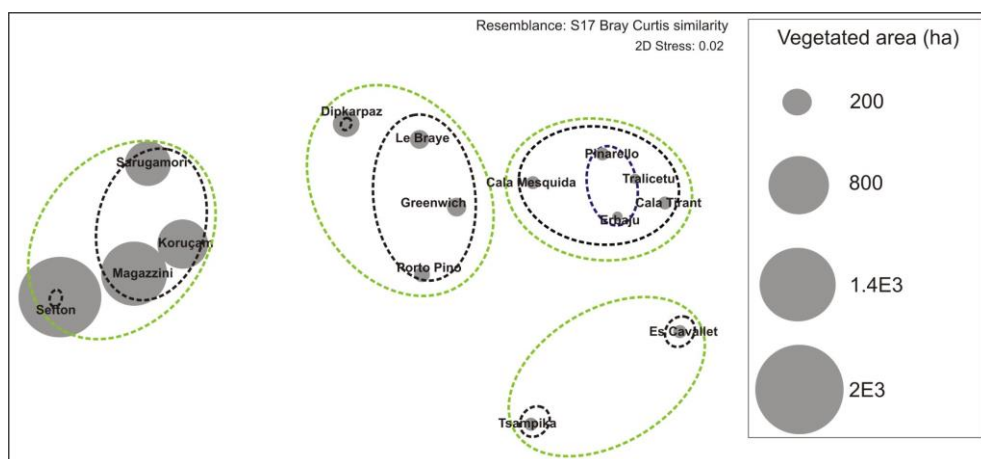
Resemblance: S17 Bray Curtis similarity
2D Stress: 0.02

Vegetated area (ha)
200
800
1.4E3
2E3

Sarugamori
Koruçam
Magazzini
Sefton
Dipkarpaz
Le Braye
Greenwich
Porto Pino
Cala Mesquida
Pinarello
Tralicetu
Cala Tirant
Echaju
Es Cavallet
Tsampika